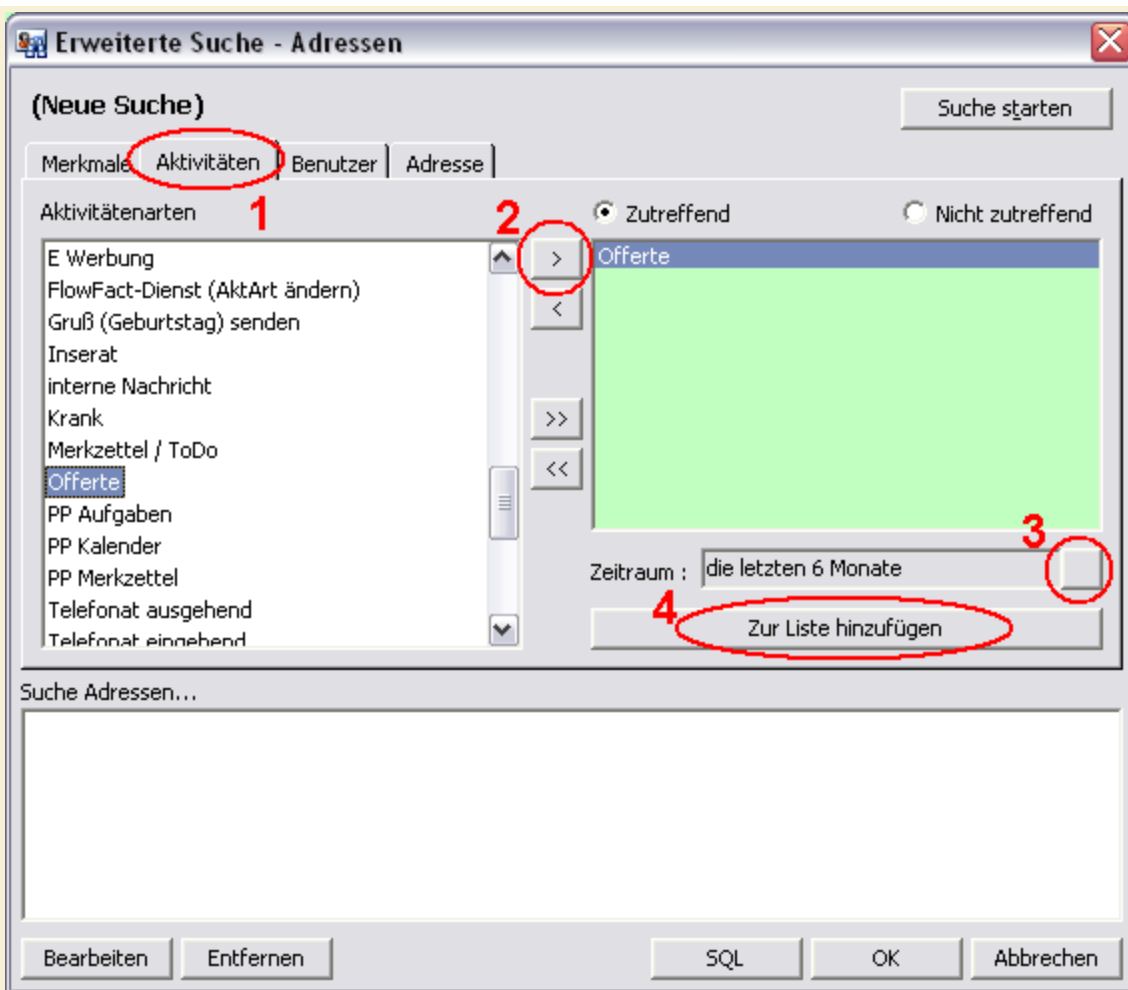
Erweiterte Suche - Adressen

(Neue Suche)

Suche starten

Merkmale | Aktivitäten | Benutzer | Adresse

Aktivitätenarten

1

2

Zutreffend

Nicht zutreffend

E Werbung
FlowFact-Dienst (AktArt ändern)
Gruß (Geburtstag) senden
Inserat
interne Nachricht
Krank
Merkzettel / ToDo
Offerte
PP Aufgaben
PP Kalender
PP Merkzettel
Telefonat ausgehend
Telefonat eingehend

>
<
>>
<<

Offerte

3

Zeitraum : die letzten 6 Monate

4

Zur Liste hinzufügen

Suche Adressen...

Bearbeiten | Entfernen | SQL | OK | Abbrechen